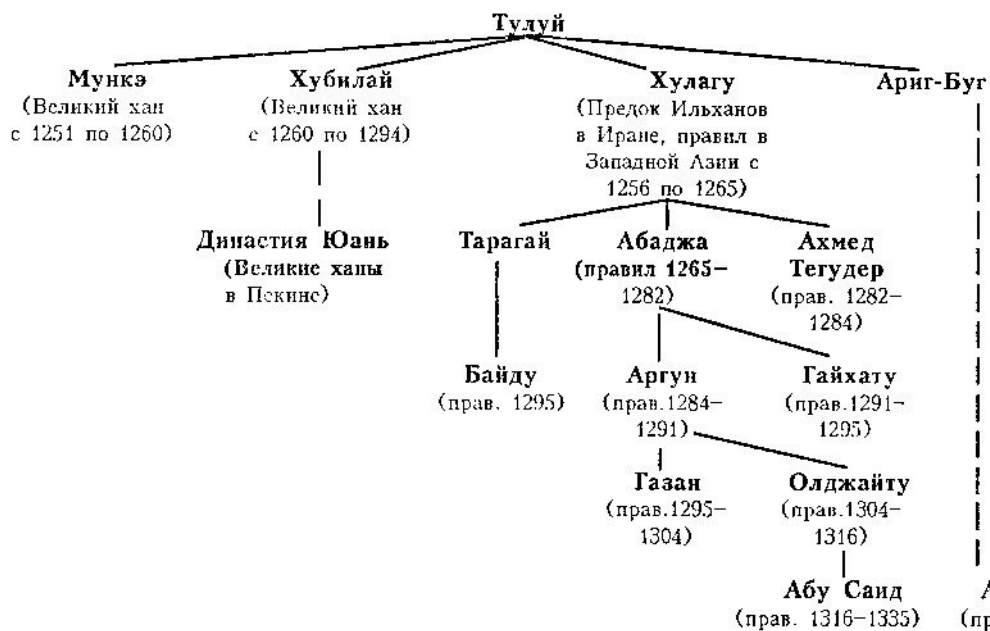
Тулуй

Мункэ (Великий хан с 1251 по 1260)

Хубилай (Великий хан с 1260 по 1294)

Династия Юань (Великие ханы в Пекине)

Хулагу (Предок Ильханов в Иране, правил в Западной Азии с 1256 по 1265)

Тарагай

Байду (прав. 1295)

Абаджа (правил 1265–1282)

Аргун (прав.1284–1291)

Газан (прав.1295–1304)

Олджайту (прав.1304–1316)

Абу Саид (прав. 1316–1335)

Гайхату (прав.1291–1295)

Ахмед Тегудер (прав. 1282–1284)

Ариг-Буг

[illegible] (пр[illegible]